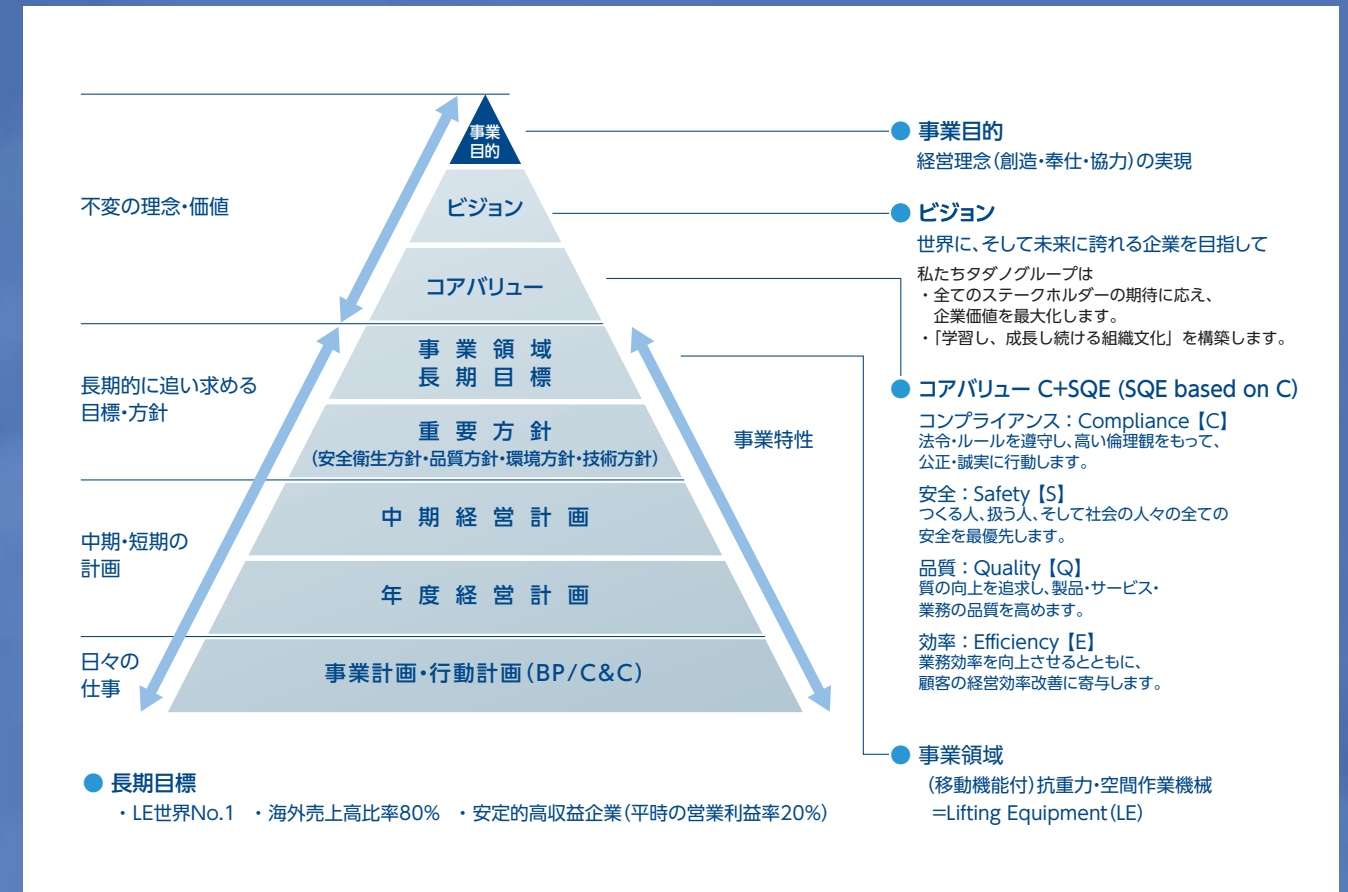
不変の理念・価値

長期的に追い求める目標・方針

中期・短期の計画

日々の仕事

事業目的

ビジョン

コアバリュー

事業領域
長期目標

重要方針
(安全衛生方針・品質方針・環境方針・技術方針)

中期経営計画

年度経営計画

事業計画・行動計画(BP/C&C)

事業特性

● 事業目的
経営理念(創造・奉仕・協力)の実現

● ビジョン
世界に、そして未来に誇れる企業を目指して
私たちタダノグループは
・全てのステークホルダーの期待に応え、企業価値を最大化します。
・「学習し、成長し続ける組織文化」を構築します。

● コアバリュー C+SQE (SQE based on C)
コンプライアンス:Compliance【C】
法令・ルールを遵守し、高い倫理観をもって、公正・誠実に行動します。

安全:Safety【S】
つくる人、扱う人、そして社会の人々の全ての安全を最優先します。

品質:Quality【Q】
質の向上を追求し、製品・サービス・業務の品質を高めます。

効率:Efficiency【E】
業務効率を向上させるとともに、顧客の経営効率改善に寄与します。

● 事業領域
(移動機能付)抗重力・空間作業機械
=Lifting Equipment(LE)

● 長期目標
・LE世界No.1 ・海外売上高比率80% ・安定的高収益企業(平時の営業利益率20%)